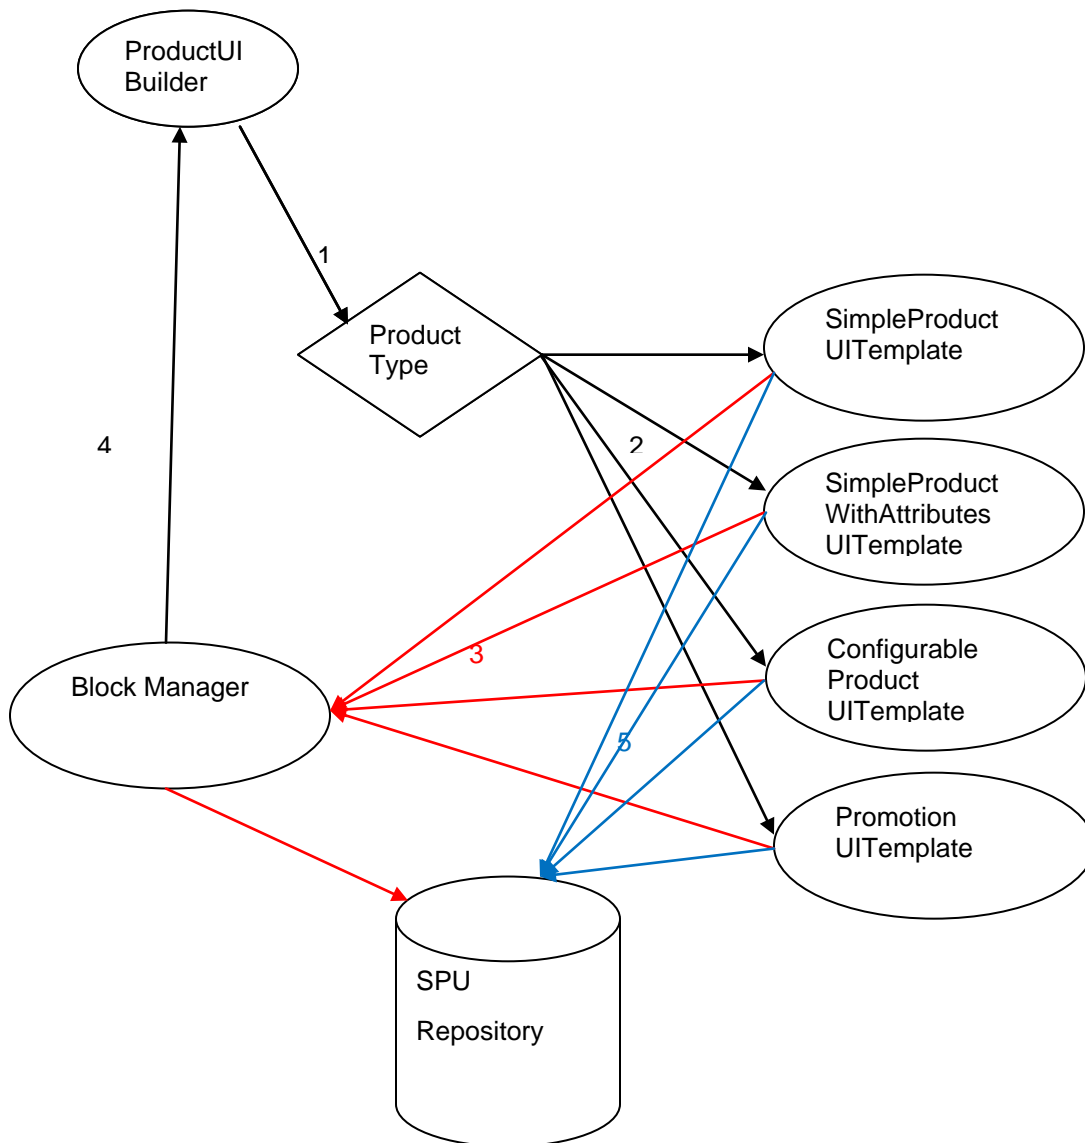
ProductUI Builder

1

Product Type

4

SimpleProduct UITemplate

2

SimpleProduct WithAttributes UITemplate

3

Block Manager

Configurable Product UITemplate

5

Promotion UITemplate

SPU

Repository